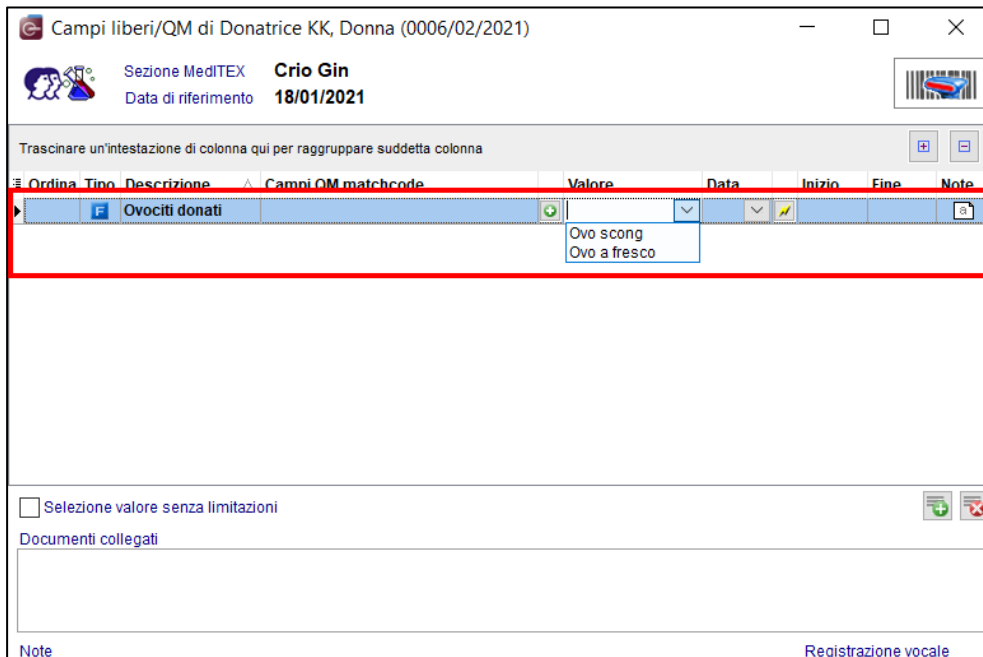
Campi liberi/QM di Donatrice KK, Donna (0006/02/2021)

Sezione MedITEX Crio Gin
Data di riferimento 18/01/2021

Trascinare un'intestazione di colonna qui per raggruppare suddetta colonna

| Ordina | Tipo | Descrizione | Campi QM matchcode | Valore | Data | Inizio | Fine | Note |
|---|---|---|---|---|---|---|---|---|
| | F | Ovociti donati | | | | | | a |

Ovo scong
Ovo a fresco

Selezione valore senza limitazioni

Documenti collegati

Note

Registrazione vocale